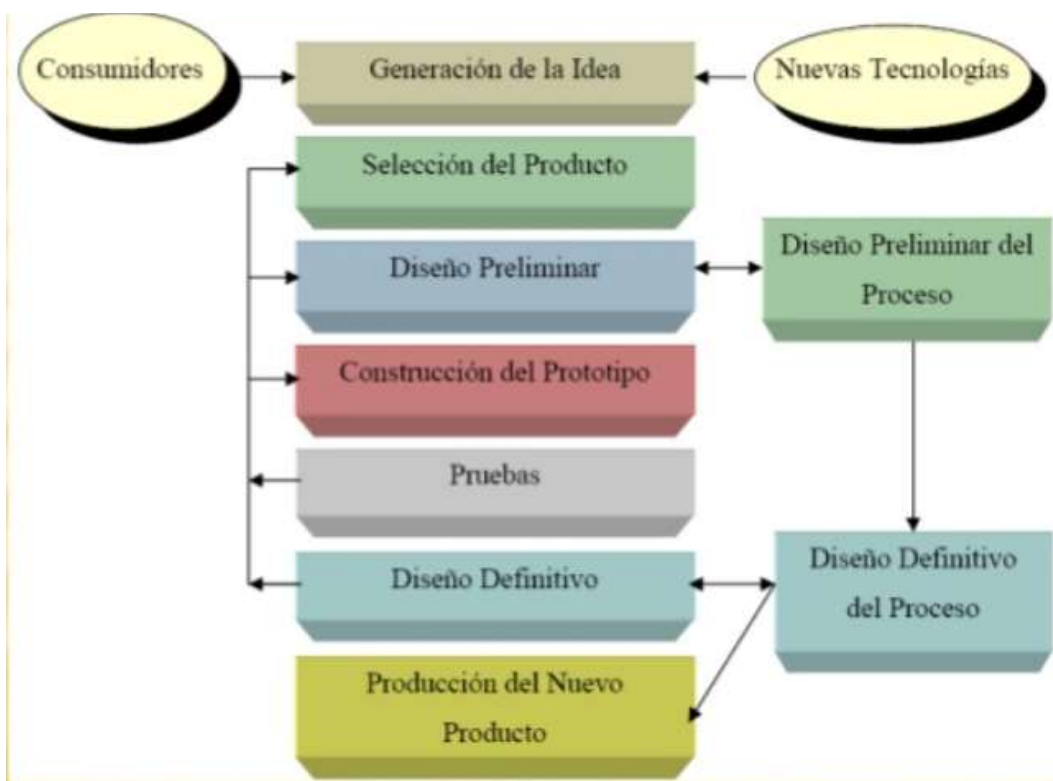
Consumidores

Generación de la Idea

Nuevas Tecnologías

Selección del Producto

Diseño Preliminar

Diseño Preliminar del Proceso

Construcción del Prototipo

Pruebas

Diseño Definitivo

Diseño Definitivo del Proceso

Producción del Nuevo Producto